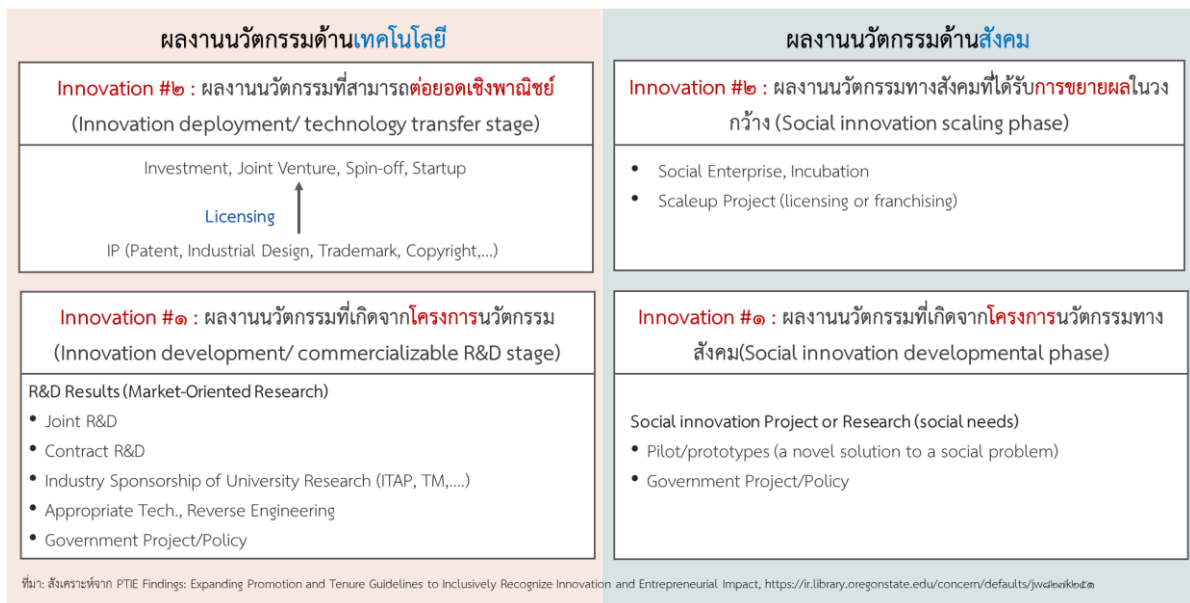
ผลงานนวัตกรรมด้านเทคโนโลยี

Innovation #๒ : ผลงานนวัตกรรมที่สามารถต่อยอดเชิงพาณิชย์ (Innovation deployment/ technology transfer stage)

Investment, Joint Venture, Spin-off, Startup

Licensing

IP (Patent, Industrial Design, Trademark, Copyright,...)

Innovation #๑ : ผลงานนวัตกรรมที่เกิดจากโครงการนวัตกรรม (Innovation development/ commercializable R&D stage)

R&D Results (Market-Oriented Research)
- Joint R&D
- Contract R&D
- Industry Sponsorship of University Research (ITAP, TM,....)
- Appropriate Tech., Reverse Engineering
- Government Project/Policy

ผลงานนวัตกรรมด้านสังคม

Innovation #๒ : ผลงานนวัตกรรมทางสังคมที่ได้รับการขยายผลในวงกว้าง (Social innovation scaling phase)

- Social Enterprise, Incubation
- Scaleup Project (licensing or franchising)

Innovation #๑ : ผลงานนวัตกรรมที่เกิดจากโครงการนวัตกรรมทางสังคม(Social innovation developmental phase)

Social innovation Project or Research (social needs)
- Pilot/prototypes (a novel solution to a social problem)
- Government Project/Policy

ที่มา: สังเคราะห์จาก PTIE Findings: Expanding Promotion and Tenure Guidelines to Inclusively Recognize Innovation and Entrepreneurial Impact, https://ir.library.oregonstate.edu/concern/defaults/jw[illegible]